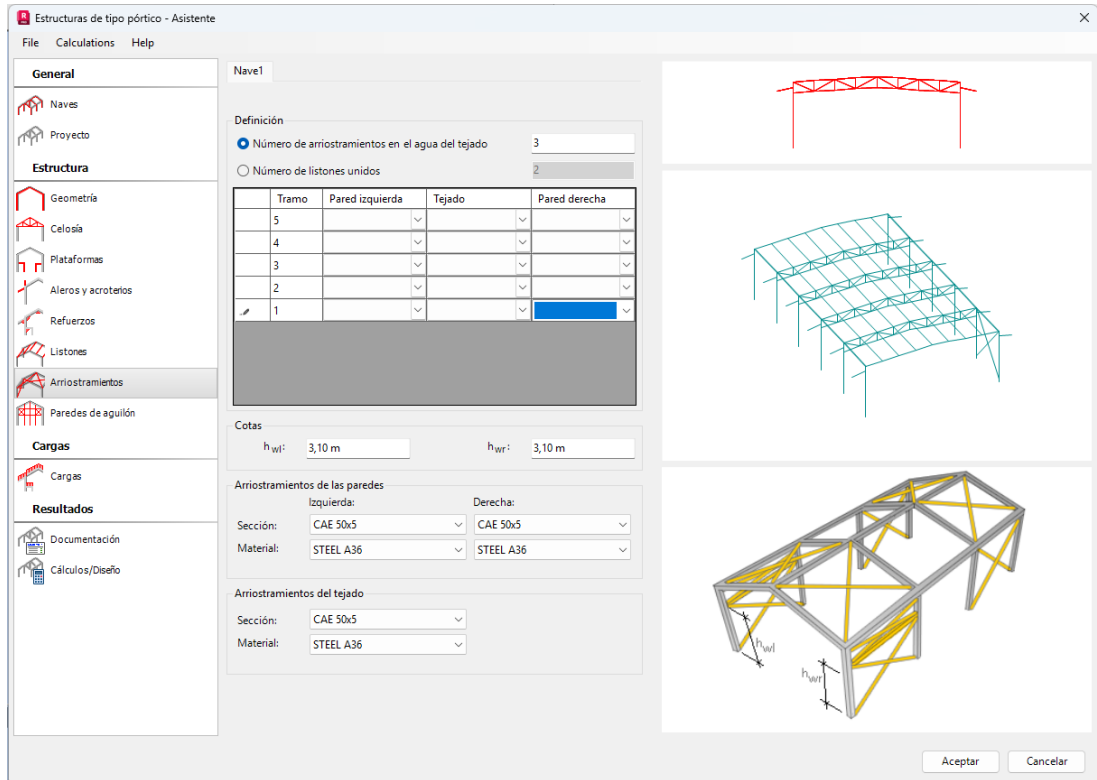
Estructuras de tipo pórtico - Asistente

File Calculations Help

General
Naves
Proyecto
Estructura
Geometría
Celosía
Plataformas
Aleros y acroterios
Refuerzos
Listones
Arriostramientos
Paredes de aguilón
Cargas
Cargas
Resultados
Documentación
Cálculos/Diseño

Nave1

Definición
Número de arriostramientos en el agua del tejado 3
Número de listones unidos 2

| | Tramo | Pared izquierda | Tejado | Pared derecha |
|---|---|---|---|---|
| | 5 | | | |
| | 4 | | | |
| | 3 | | | |
| | 2 | | | |
| | 1 | | | |

Cotas
$h_{wl}$: 3,10 m
$h_{wr}$: 3,10 m

Arriostramientos de las paredes
Izquierda: Derecha:
Sección: CAE 50x5 CAE 50x5
Material: STEEL A36 STEEL A36

Arriostramientos del tejado
Sección: CAE 50x5
Material: STEEL A36

$h_{wl}$
$h_{wr}$

Aceptar Cancelar